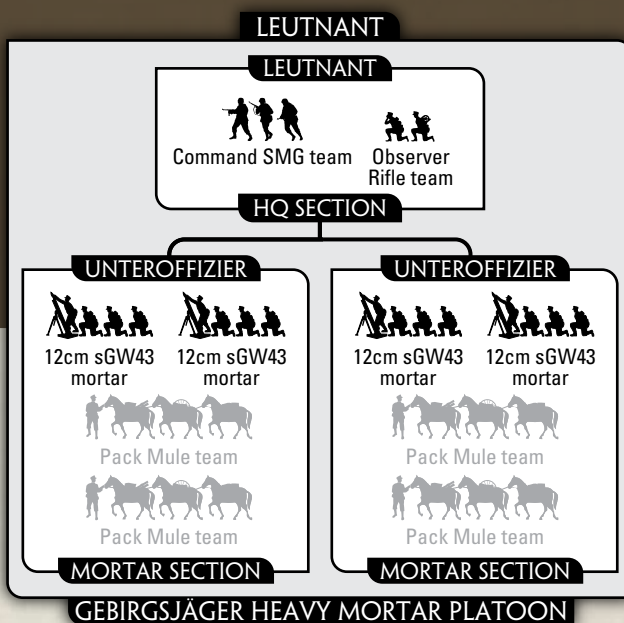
LEUTNANT

LEUTNANT

Command SMG team

Observer Rifle team

HQ SECTION

UNTEROFFIZIER

12cm sGW43 mortar

12cm sGW43 mortar

Pack Mule team

Pack Mule team

MORTAR SECTION

UNTEROFFIZIER

12cm sGW43 mortar

12cm sGW43 mortar

Pack Mule team

Pack Mule team

MORTAR SECTION

GEBIRGSJÄGER HEAVY MORTAR PLATOON